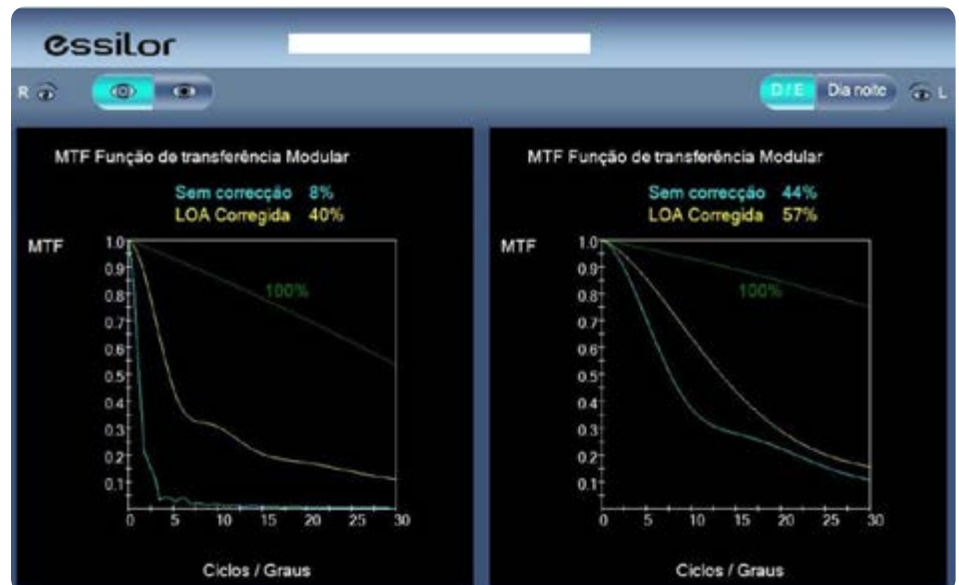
essilor

R

D / E Dia noite L

MTF Função de transferência Modular

Sem correcção 8%
LOA Corrigida 40%

MTF
1.0
0.9
0.8
0.7
0.6
0.5
0.4
0.3
0.2
0.1
0 5 10 15 20 25 30

100%

Ciclos / Graus

MTF Função de transferência Modular

Sem correcção 44%
LOA Corrigida 57%

MTF
1.0
0.9
0.8
0.7
0.6
0.5
0.4
0.3
0.2
0.1
0 5 10 15 20 25 30

100%

Ciclos / Graus